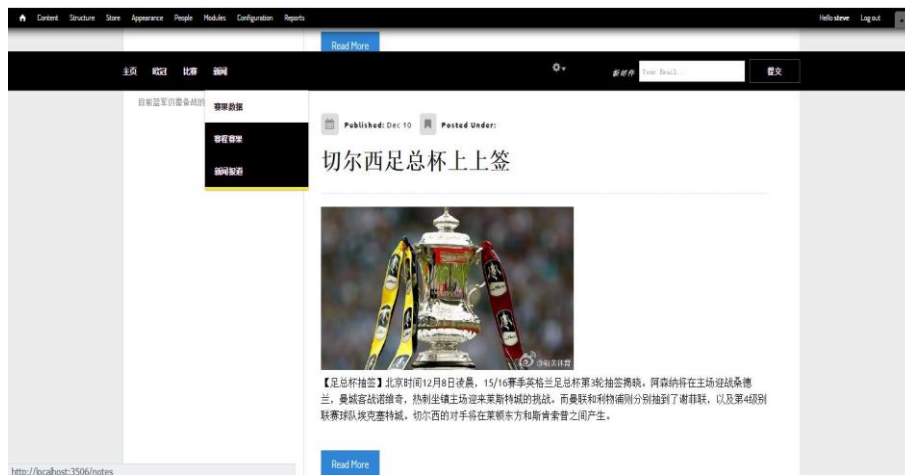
Content Structure Store Appearance People Modules Configuration Reports

Hello steve Log out

Read More

主页 赛程 比赛 新闻

新邮件 Your Email... 提交

目前暂无赛事

赛事数据

赛程赛果

新闻报道

Published: Dec 10 Posted Under:

切尔西足总杯上上签

@新浪体育

【足总杯抽签】北京时间12月8日凌晨，15/16赛季英格兰足总杯第3轮抽签揭晓。阿森纳将在主场迎战桑德兰，曼城客战诺维奇，热刺坐镇主场迎来莱斯特城的挑战。而曼联和利物浦则分别抽到了谢菲联，以及第4级别联赛球队埃克塞特城。切尔西的对手将在莱顿东方和斯肯索普之间产生。

Read More

http://localhost:3506/notes